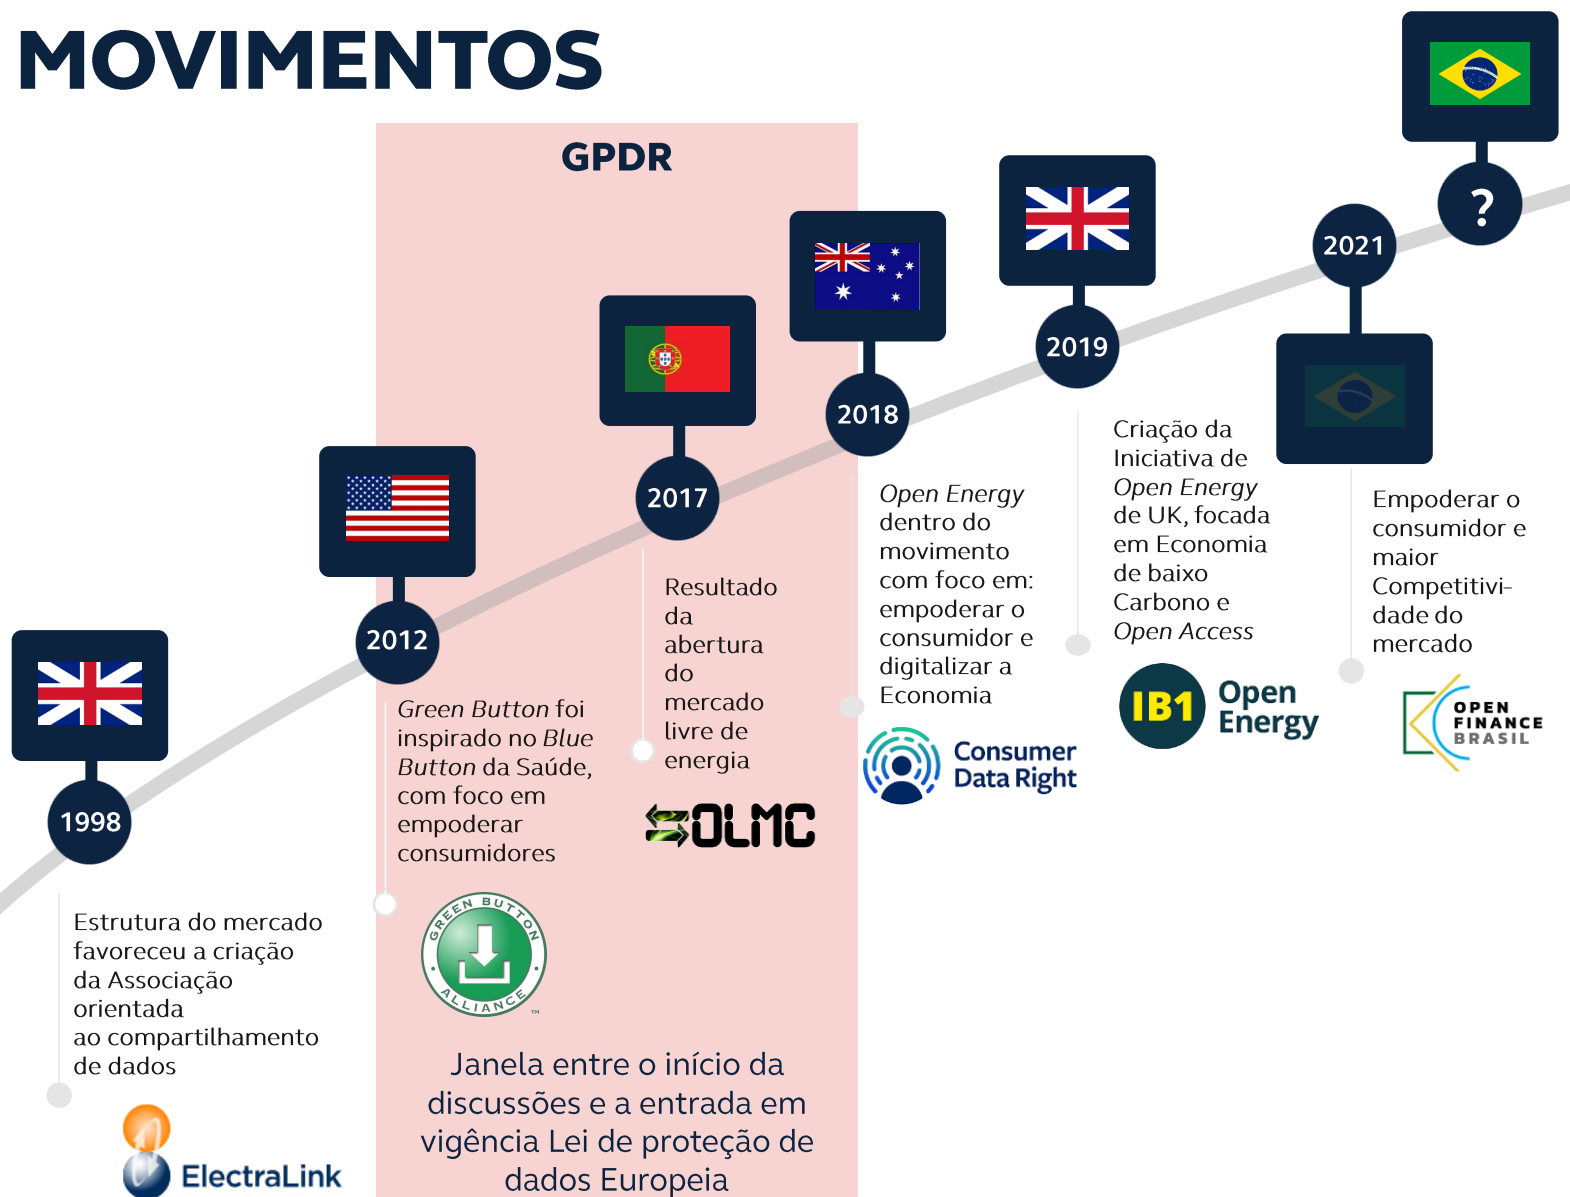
MOVIMENTOS

GPDR

1998

Estrutura do mercado favoreceu a criação da Associação orientada ao compartilhamento de dados

ElectraLink

2012

*Green Button* foi inspirado no *Blue Button* da Saúde, com foco em empoderar consumidores

GREEN BUTTON ALLIANCE

2017

Resultado da abertura do mercado livre de energia

SOLMC

Janela entre o início da discussões e a entrada em vigência Lei de proteção de dados Europeia

2018

*Open Energy* dentro do movimento com foco em: empoderar o consumidor e digitalizar a Economia

Consumer Data Right

2019

Criação da Iniciativa de *Open Energy* de UK, focada em Economia de baixo Carbono e *Open Access*

IB1 Open Energy

2021

Empoderar o consumidor e maior Competitividade do mercado

OPEN FINANCE BRASIL

?